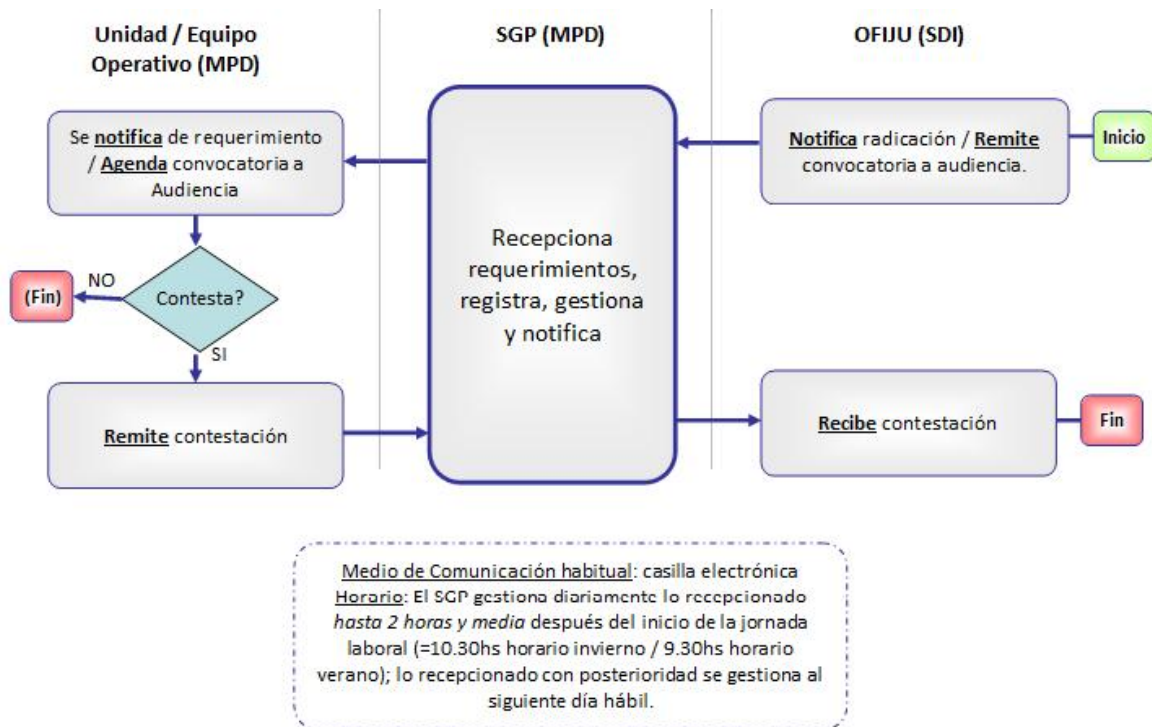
Unidad / Equipo Operativo (MPD)

SGP (MPD)

OFIJU (SDI)

Inicio

Notifica radicación / Remite convocatoria a audiencia.

Recepciona requerimientos, registra, gestiona y notifica

Se notifica de requerimiento / Agenda convocatoria a Audiencia

Contesta?

NO

(Fin)

SI

Remite contestación

Recibe contestación

Fin

Medio de Comunicación habitual: casilla electrónica
Horario: El SGP gestiona diariamente lo recepcionado hasta 2 horas y media después del inicio de la jornada laboral (=10.30hs horario invierno / 9.30hs horario verano); lo recepcionado con posterioridad se gestiona al siguiente día hábil.